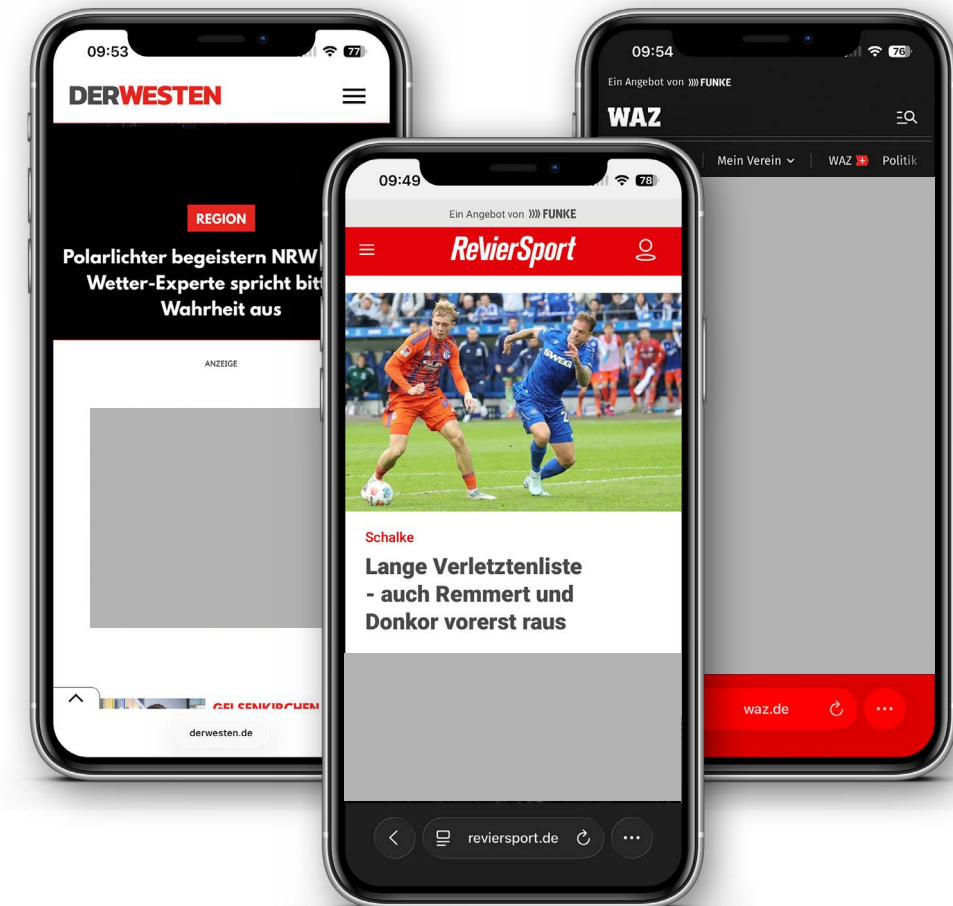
09:53

77

DERWESTEN

REGION

Polarlichter begeistern NRW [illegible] Wetter-Experte spricht bitt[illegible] Wahrheit aus

ANZEIGE

GELSENKIRCHEN

derwesten.de

09:49

78

Ein Angebot von FUNKE

RevierSport

SWEG

Schalke

Lange Verletztenliste - auch Remmert und Donkor vorerst raus

reviersport.de

09:54

76

Ein Angebot von FUNKE

WAZ

Mein Verein

WAZ

Politik

waz.de